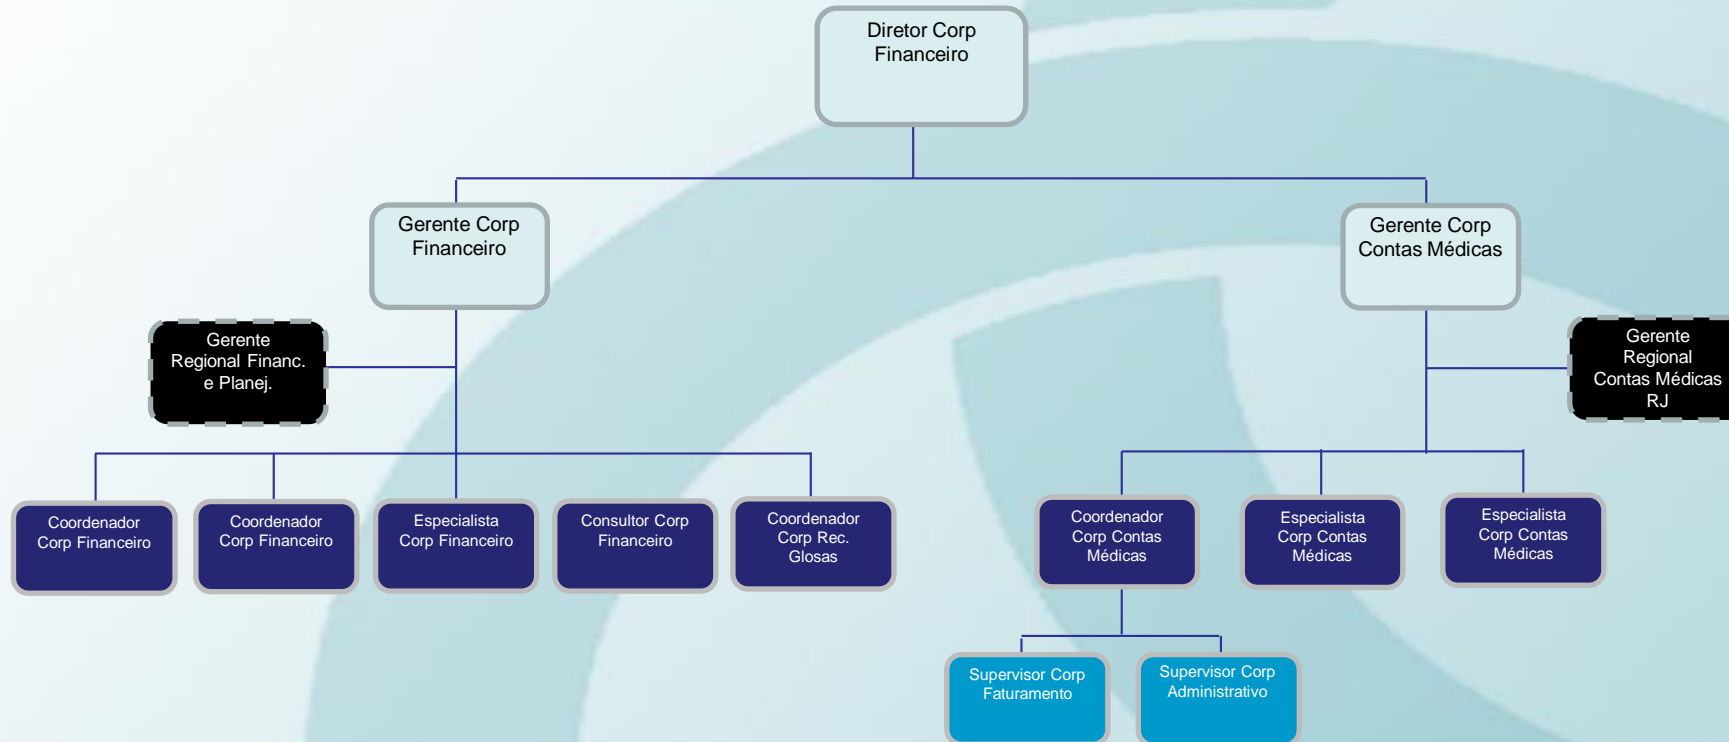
Diretor Corp Financeiro

Gerente Corp Financeiro

Gerente Corp Contas Médicas

Gerente Regional Financ. e Planej.

Gerente Regional Contas Médicas RJ

Coordenador Corp Financeiro

Coordenador Corp Financeiro

Especialista Corp Financeiro

Consultor Corp Financeiro

Coordenador Corp Rec. Glosas

Coordenador Corp Contas Médicas

Especialista Corp Contas Médicas

Especialista Corp Contas Médicas

Supervisor Corp Faturamento

Supervisor Corp Administrativo